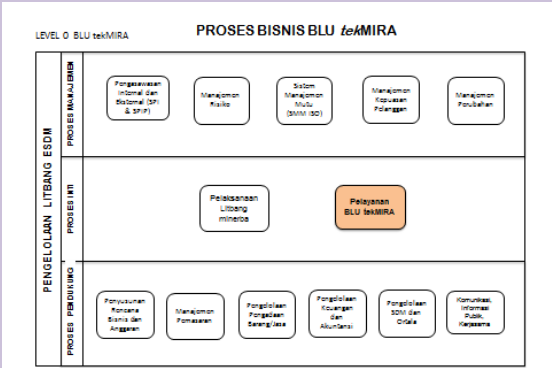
LEVEL 0 BLU tekMIRA

PROSES BISNIS BLU tekMIRA

PENGELOLAAN LITBANG ESDM

PROSES MANAJEMEN

Pengawasan Internal dan Eksternal (SPI & SPIP)

Manajemen Risiko

Sistem Manajemen Mutu (SMM ISO)

Manajemen Kepuasan Pelanggan

Manajemen Perubahan

PROSES INTI

Pelaksanaan Litbang mineba

Pelayanan BLU tekMIRA

PROSES PENDUKUNG

Penyusunan Rencana Bisnis dan Anggaran

Manajemen Pemasaran

Pengelolaan Pengadaan Barang/Jasa

Pengelolaan Keuangan dan Akuntansi

Pengelolaan SDM dan Ortala

Komunikasi, Informasi Publik, Kerjasama